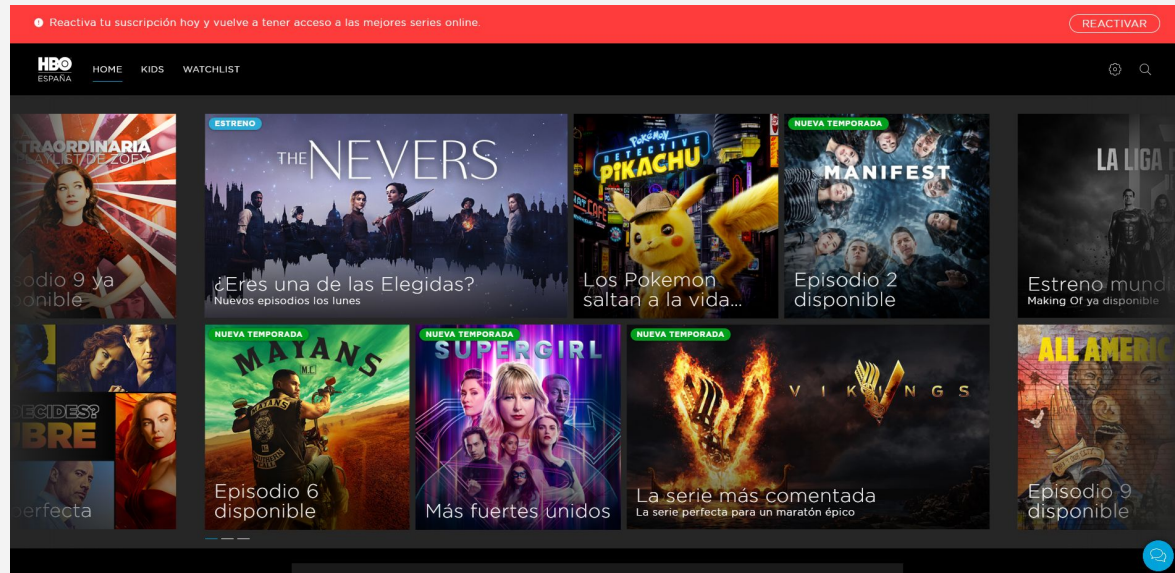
Reactiva tu suscripción hoy y vuelve a tener acceso a las mejores series online.

REACTIVAR

HBO ESPAÑA

HOME KIDS WATCHLIST

TRAORDINARIA
LAYLIST DE ZOEY
sodio 9 ya
onible

ESTRENO
THE NEVERS
¿Eres una de las Elegidas?
Nuevos episodios los lunes

POKÉMON DETECTIVE PIKACHU
Los Pokemon saltan a la vida...

NUEVA TEMPORADA
MANIFEST
Episodio 2 disponible

LA LIGA D
Estreno mund
Making Of ya disponible

ECIDES?
BRE
erfecta

NUEVA TEMPORADA
MAYANS M.C.
Episodio 6 disponible

NUEVA TEMPORADA
SUPERGIRL
Más fuertes unidos

NUEVA TEMPORADA
VIKINGS
La serie más comentada
La serie perfecta para un maratón épico

ALL AMERIC
Episodio 9 disponible